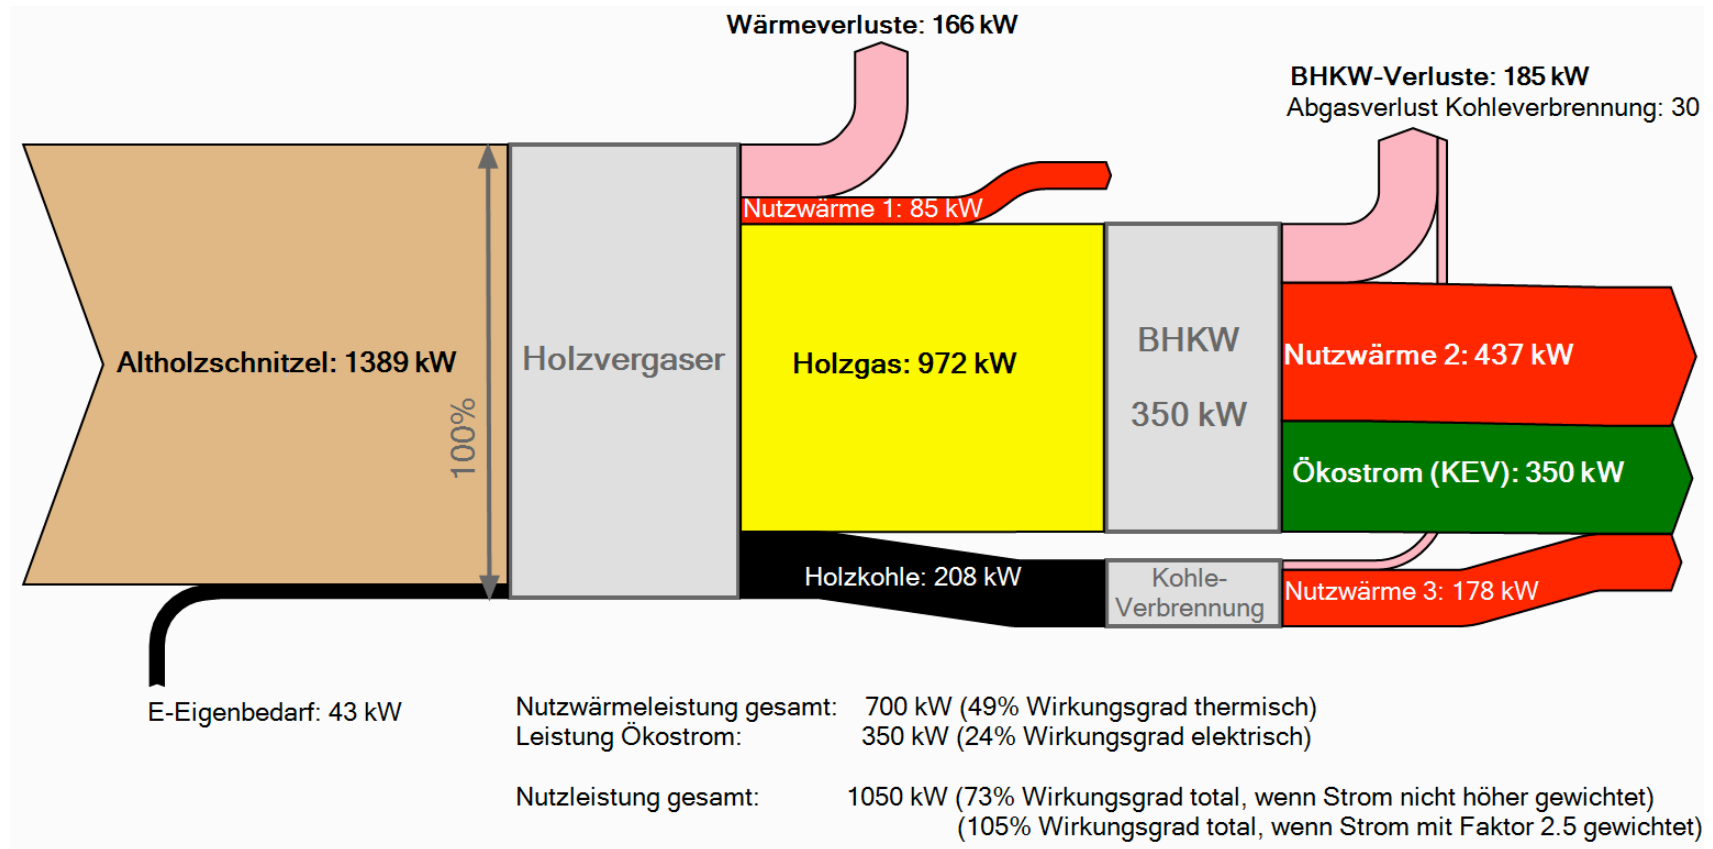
Wärmeverluste: 166 kW

BHKW-Verluste: 185 kW
Abgasverlust Kohleverbrennung: 30

Nutzwärme 1: 85 kW

Altholzschnitzel: 1389 kW

100%

Holzvergaser

Holzgas: 972 kW

BHKW

350 kW

Nutzwärme 2: 437 kW

Ökostrom (KEV): 350 kW

Holzkohle: 208 kW

Kohle-Verbrennung

Nutzwärme 3: 178 kW

E-Eigenbedarf: 43 kW

Nutzwärmeleistung gesamt: 700 kW (49% Wirkungsgrad thermisch)
Leistung Ökostrom: 350 kW (24% Wirkungsgrad elektrisch)

Nutzleistung gesamt: 1050 kW (73% Wirkungsgrad total, wenn Strom nicht höher gewichtet)
(105% Wirkungsgrad total, wenn Strom mit Faktor 2.5 gewichtet)